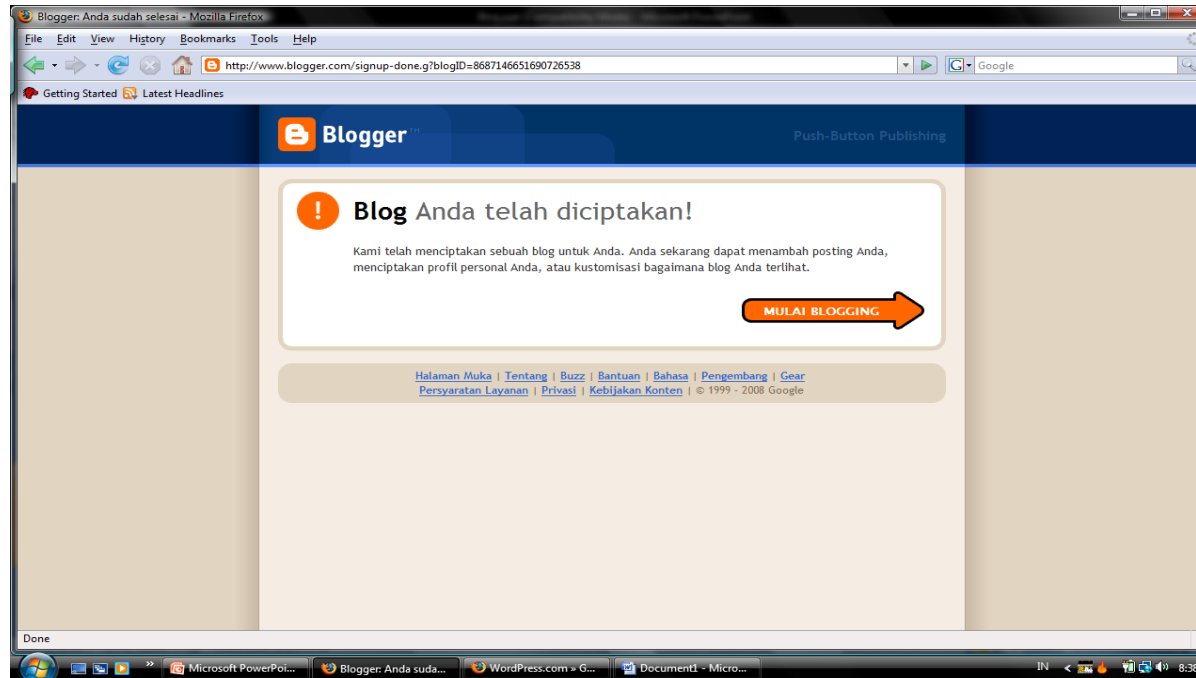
Blogger: Anda sudah selesai - Mozilla Firefox

File Edit View History Bookmarks Tools Help

http://www.blogger.com/signup-done.g?blogID=8687146651690726538

Google

Getting Started Latest Headlines

Blogger™

Push-Button Publishing

Blog Anda telah diciptakan!

Kami telah menciptakan sebuah blog untuk Anda. Anda sekarang dapat menambah posting Anda, menciptakan profil personal Anda, atau kustomisasi bagaimana blog Anda terlihat.

MULAI BLOGGING

Halaman Muka | Tentang | Buzz | Bantuan | Bahasa | Pengembang | Gear
Persyaratan Layanan | Privasi | Kebijakan Konten | © 1999 - 2008 Google

Done

Microsoft PowerPoi... Blogger: Anda suda... WordPress.com » G... Document1 - Micro...

IN 8:38